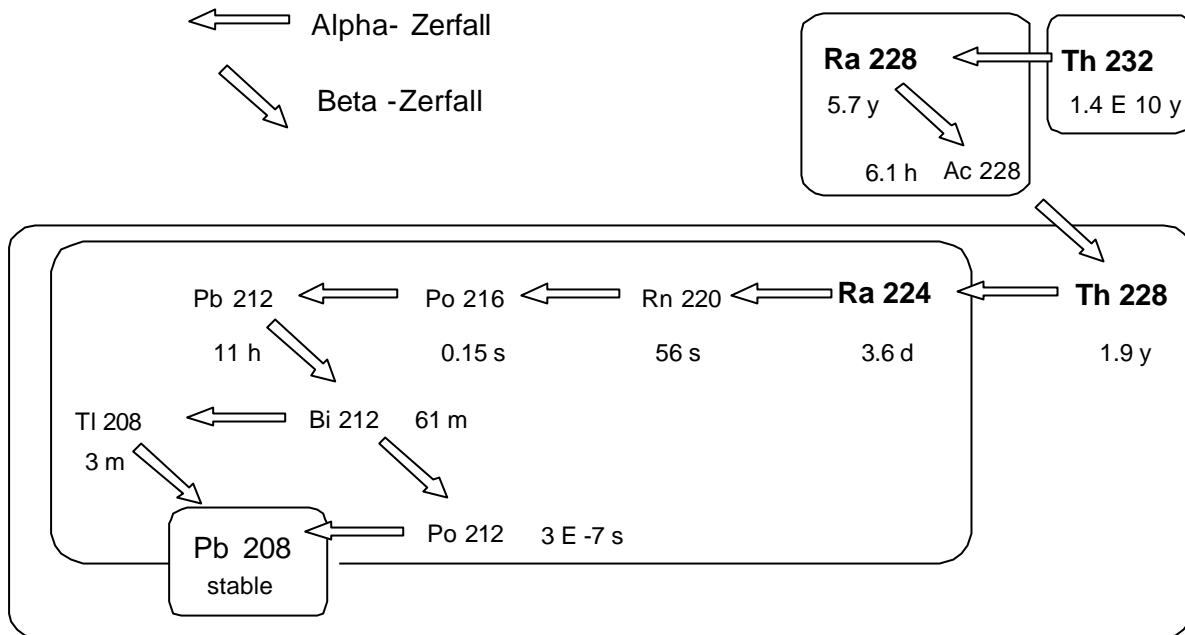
Alpha- Zerfall

Beta -Zerfall

Ra 228
5.7 y
6.1 h Ac 228

Th 232
1.4 E 10 y

Pb 212
11 h

Po 216
0.15 s

Rn 220
56 s

Ra 224
3.6 d

Th 228
1.9 y

Tl 208
3 m

Bi 212 61 m

Po 212 3 E -7 s

Pb 208
stable